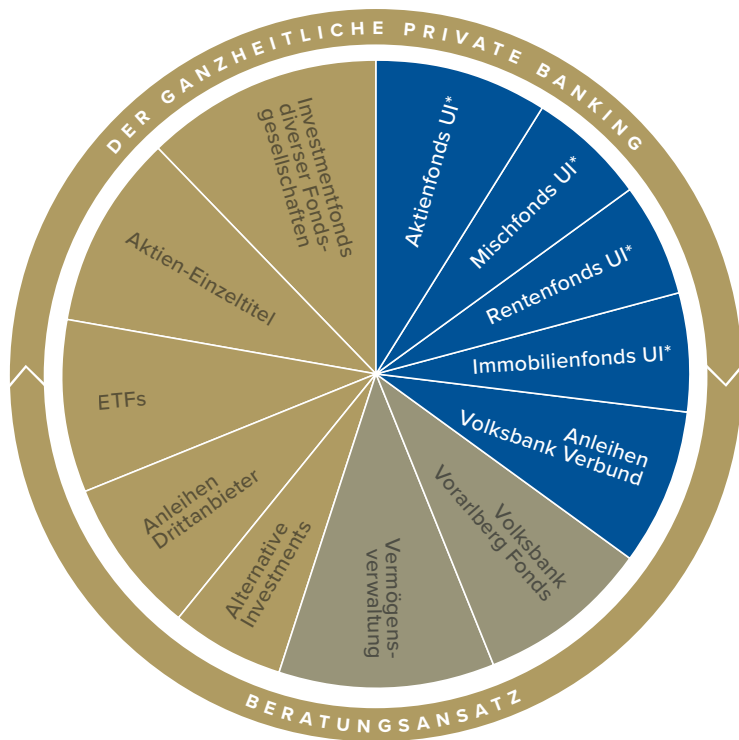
DER GANZHEITLICHE PRIVATE BANKING

Aktienfonds UI*

Mischfonds UI*

Rentenfonds UI*

Immobilienfonds UI*

Anleihen Volksbank Verbund

Volksbank Vorarlberg Fonds

Vermögens-verwaltung

Alternative Investments

Anleihen Drittanbieter

ETFs

Aktien-Einzeltitel

Investmentfonds diverser Fonds-gesellschaften

BERATUNGSANSATZ